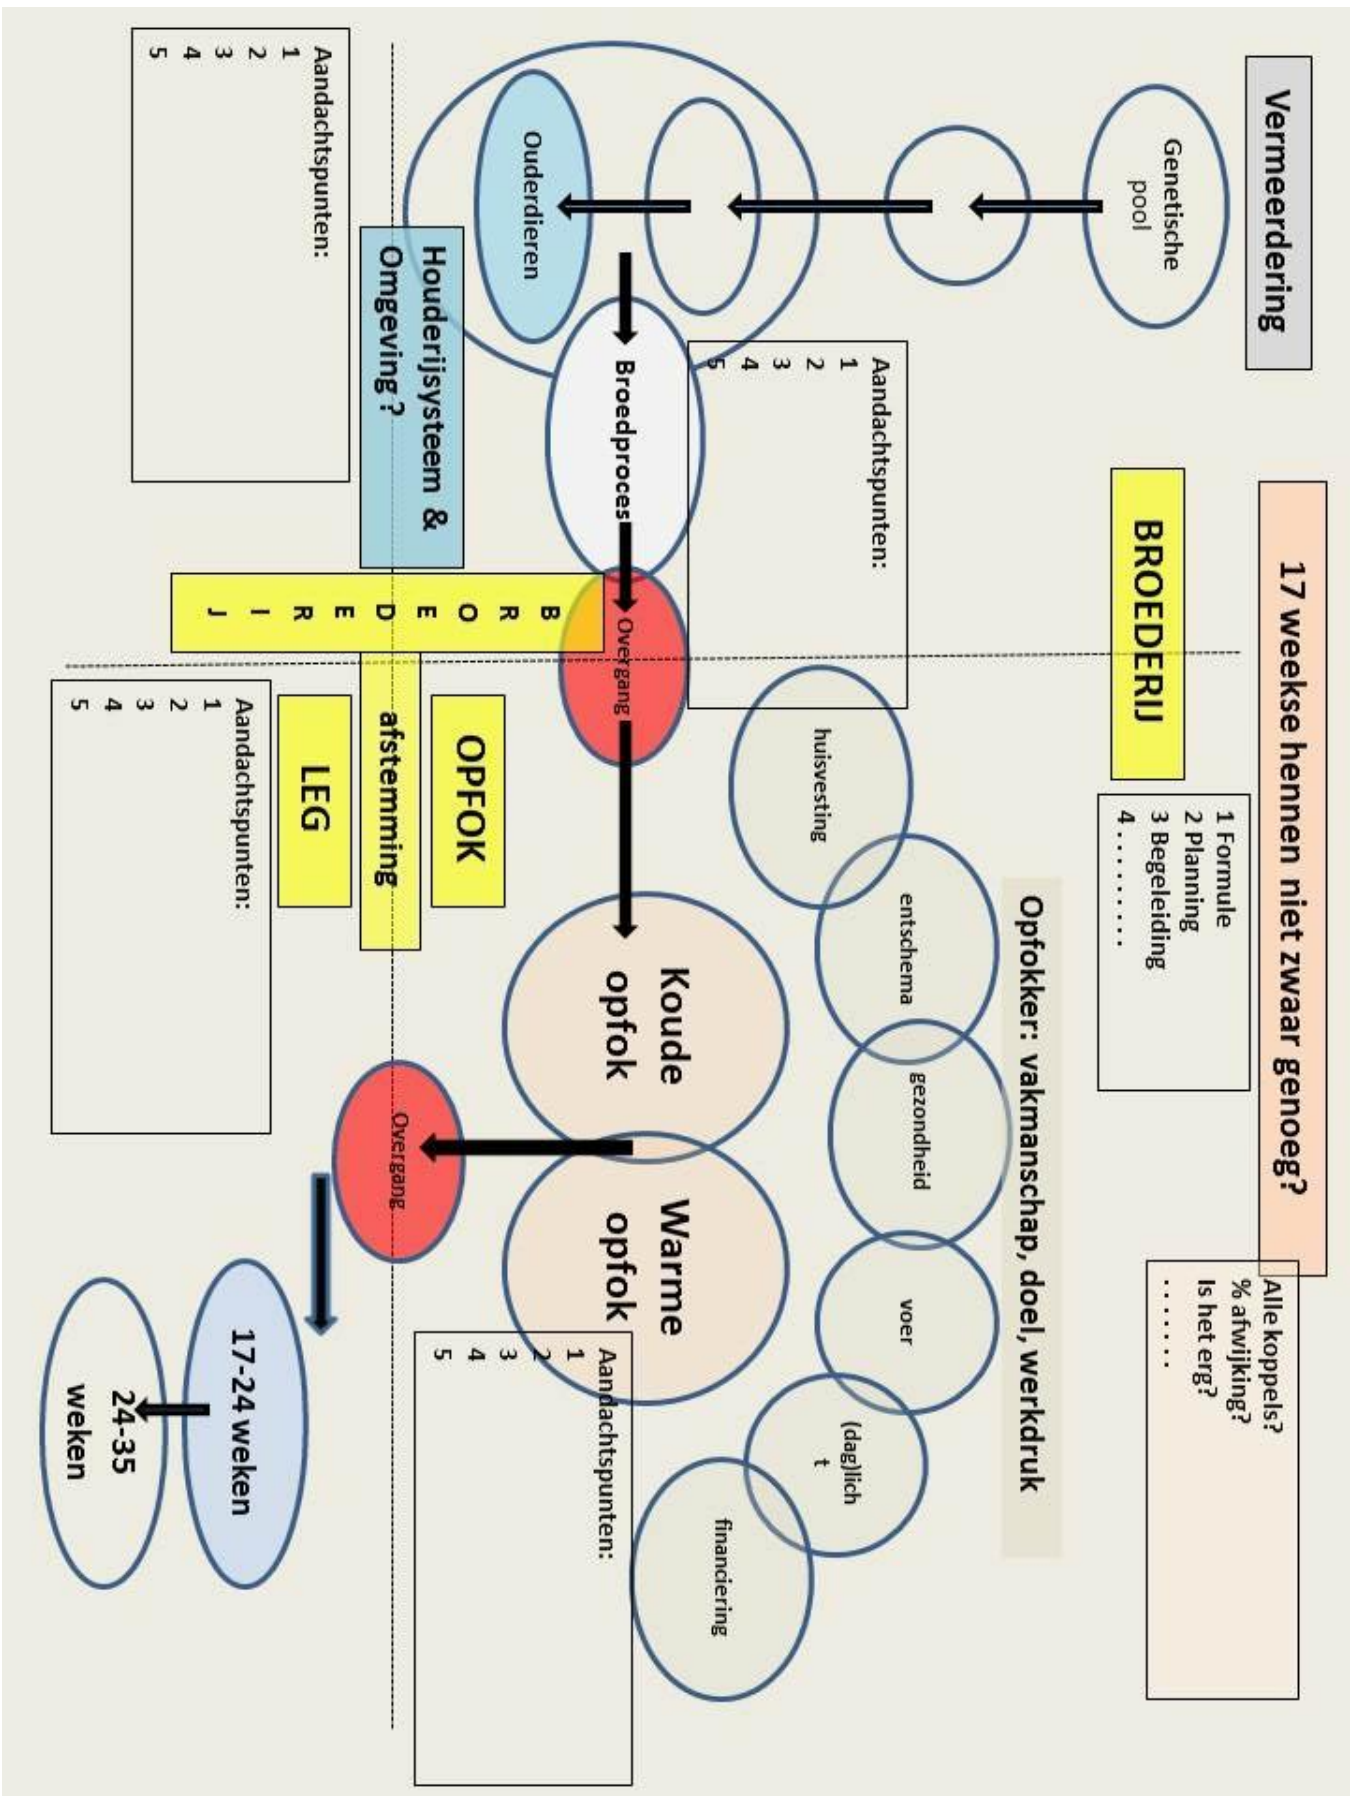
Vermeerdering

Genetische pool

Ouderdieren

Broedproces

Aandachtspunten:
1
2
3
4
5

Houderijsysteem & Omgeving ?

Aandachtspunten:
1
2
3
4
5

17 weekse hennen niet zwaar genoeg?

BROEDERIJ

1 Formule
2 Planning
3 Begeleiding
4 . . . . . . . . .

Alle koppels?
% afwijking?
Is het erg?
. . . . . . .

Opfokker: vakmanschap, doel, werkdruk

huisvesting

entschema

gezondheid

voer

(dag)licht

financiering

Overgang

B R O E D E R I J

afstemming

OPFOK

LEG

Aandachtspunten:
1
2
3
4
5

Koude opfok

Warme opfok

Overgang

Aandachtspunten:
1
2
3
4
5

17-24 weken

24-35 weken